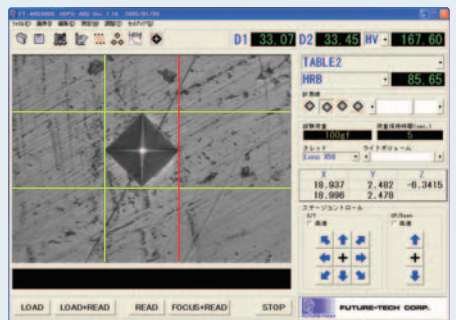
FT-ARS9000 HDP2-ARS Ver. 1.18 2005/01/06
ファイル(F) 編集(E) 表示(V) 測定(M) 設定(T) 解析(A) ヘルプ(H)

D1 33.07 D2 33.45 HV 167.60

TABLE2
HRB 85.65
計測値
試験荷重 100gf
荷重保持時間(sec.) 5
ターレット 10mmx X50
ライトボリューム

| X | Y | Z |
|---|---|---|
| 18.937 | 2.482 | -6.3415 |
| 18.998 | 2.478 | |

ステージコントロール
X/Y
高速
UP/Down
高速

LOAD
LOAD+READ
READ
FOCUS+READ
STOP
FUTURE-TECH CORP.